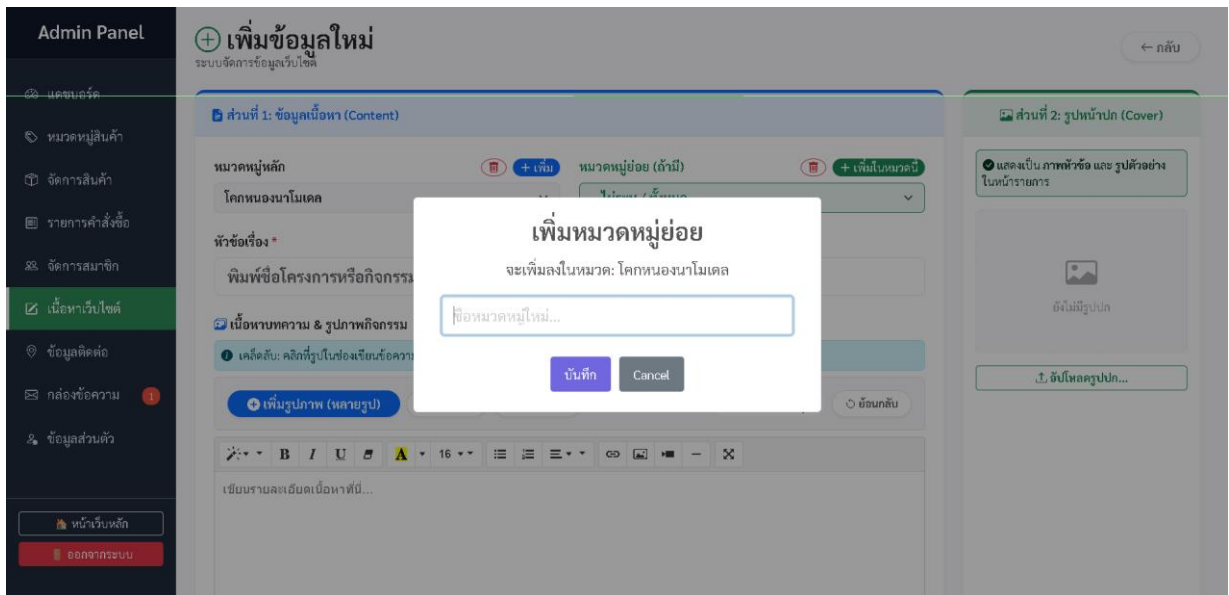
Admin Panel

แดชบอร์ด
หมวดหมู่สินค้า
จัดการสินค้า
รายการคำสั่งซื้อ
จัดการสมาชิก
เนื้อหาเว็บไซต์
ข้อมูลติดต่อ
กล่องข้อความ 1
ข้อมูลส่วนตัว

หน้าเว็บหลัก
ออกจากระบบ

⊕ เพิ่มข้อมูลใหม่
ระบบจัดการข้อมูลเว็บไซต์

← กลับ

ส่วนที่ 1: ข้อมูลเนื้อหา (Content)

หมวดหมู่หลัก
+ เพิ่ม
โคกหนองนาโมเดล

หมวดหมู่ย่อย (ถ้ามี)
+ เพิ่มในหมวดนี้
ไม่ระบุ / ทั้งหมด

หัวข้อเรื่อง *
พิมพ์ชื่อโครงการหรือกิจกรรม

เนื้อหาบทความ & รูปภาพกิจกรรม
เคล็ดลับ: คลิกที่รูปในช่องเขียนข้อความ

เพิ่มรูปภาพ (หลายรูป)
ย้อนกลับ

B I U A 16

เขียนรายละเอียดเนื้อหาที่นี่...

ส่วนที่ 2: รูปหน้าปก (Cover)
แสดงเป็น ภาพหัวข้อ และ รูปตัวอย่าง ในหน้ารายการ
ยังไม่มีรูปปก
อัปโหลดรูปปก...

เพิ่มหมวดหมู่ย่อย
จะเพิ่มลงในหมวด: โคกหนองนาโมเดล
ชื่อหมวดหมู่ใหม่...
บันทึก
Cancel